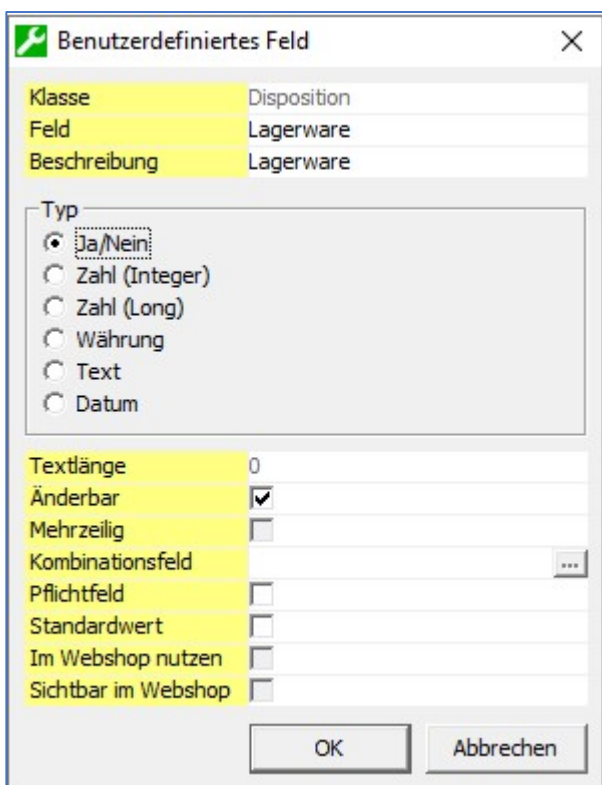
Benutzerdefiniertes Feld

×

| | |
|---|---|
| Klasse | Disposition |
| Feld | Lagerware |
| Beschreibung | Lagerware |

Typ
Ja/Nein
Zahl (Integer)
Zahl (Long)
Währung
Text
Datum

| | |
|---|---|
| Textlänge | 0 |
| Änderbar | |
| Mehrzeilig | |
| Kombinationsfeld | ... |
| Pflichtfeld | |
| Standardwert | |
| Im Webshop nutzen | |
| Sichtbar im Webshop | |

OK

Abbrechen